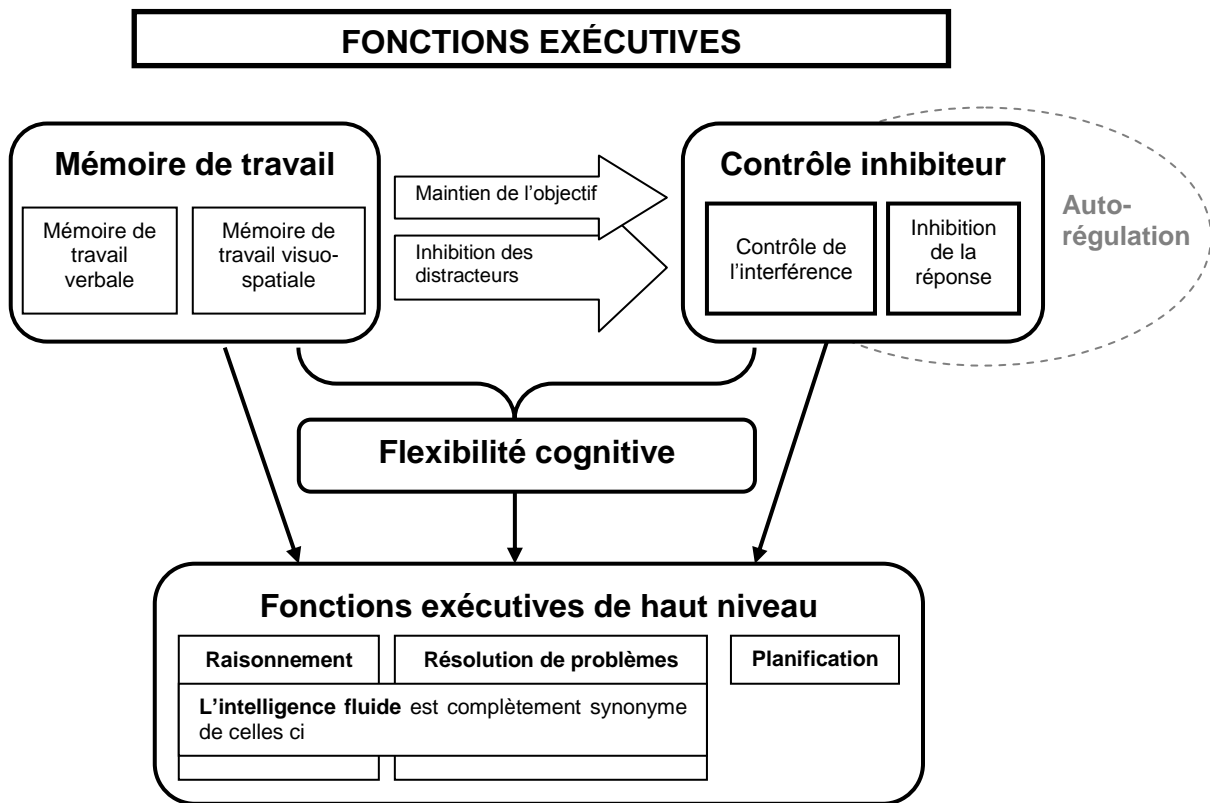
FONCTIONS EXÉCUTIVES

Mémoire de travail

Mémoire de travail verbale

Mémoire de travail visuo-spatiale

Maintien de l'objectif

Inhibition des distracteurs

Contrôle inhibiteur

Contrôle de l'interférence

Inhibition de la réponse

Auto-régulation

Flexibilité cognitive

Fonctions exécutives de haut niveau

Raisonnement

Résolution de problèmes

Planification

L'intelligence fluide est complètement synonyme de celles ci